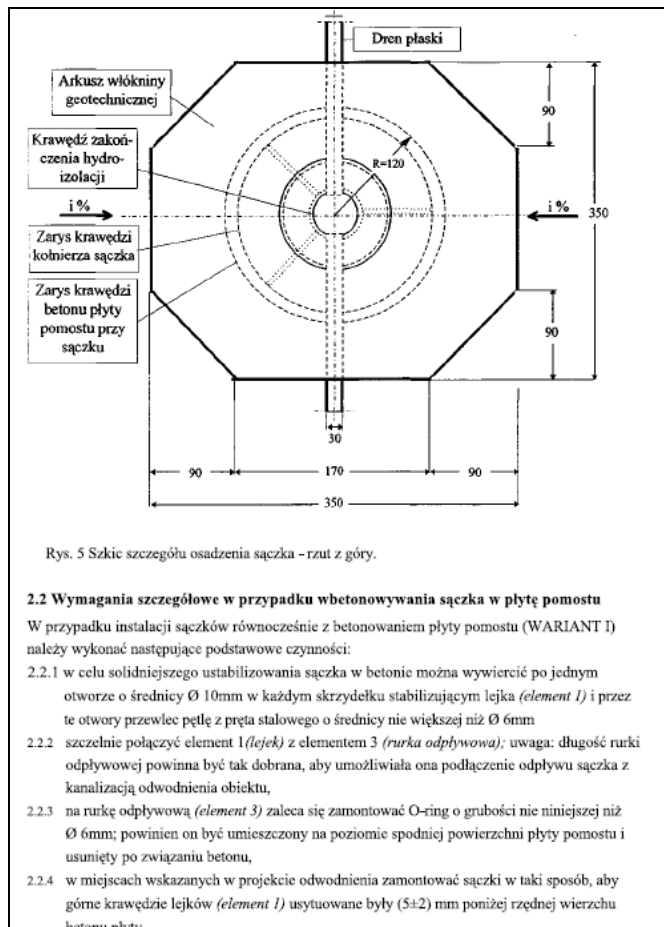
Dren płaski

Arkusz włókniny geotechnicznej

Krawędź zakończenia hydroizolacji

R=120

i %

i %

Zarys krawędzi kołnierza sączka

Zarys krawędzi betonu płyty pomostu przy sączku

90

350

90

30

90

170

90

350

Rys. 5 Szkic szczegółu osadzenia sączka - rzut z góry.

2.2 Wymagania szczegółowe w przypadku wbetonowywania sączka w płytę pomostu

W przypadku instalacji sączków równocześnie z betonowaniem płyty pomostu (WARIANT I) należy wykonać następujące podstawowe czynności:

2.2.1 w celu solidniejszego ustabilizowania sączka w betonie można wywiercić po jednym otworze o średnicy Ø 10mm w każdym skrzydełku stabilizującym lejka *(element 1)* i przez te otwory przewlec pętlę z pręta stalowego o średnicy nie większej niż Ø 6mm

2.2.2 szczelnie połączyć element 1*(lejek)* z elementem 3 *(rurka odpływowa)*; uwaga: długość rurki odpływowej powinna być tak dobrana, aby umożliwiała ona podłączenie odpływu sączka z kanalizacją odwodnienia obiektu,

2.2.3 na rurkę odpływową *(element 3)* zaleca się zamontować O-ring o grubości nie niniejszej niż Ø 6mm; powinien on być umieszczony na poziomie spodniej powierzchni płyty pomostu i usunięty po związaniu betonu,

2.2.4 w miejscach wskazanych w projekcie odwodnienia zamontować sączki w taki sposób, aby górne krawędzie lejków *(element 1)* usytuowane były (5±2) mm poniżej rzędnej wierzchu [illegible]